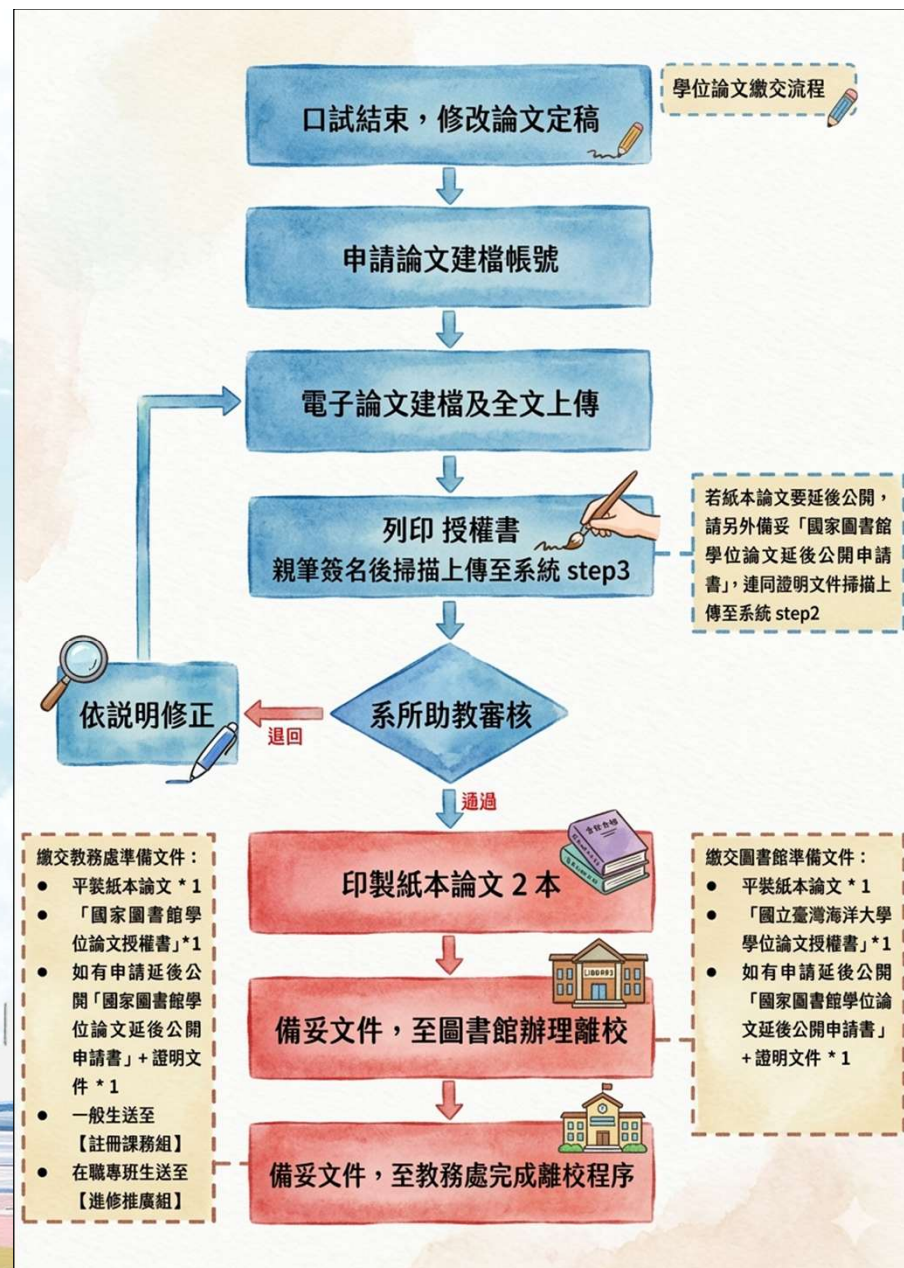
學位論文繳交流程

口試結束，修改論文定稿

申請論文建檔帳號

電子論文建檔及全文上傳

列印 授權書
親筆簽名後掃描上傳至系統 step3

若紙本論文要延後公開，請另外備妥「國家圖書館學位論文延後公開申請書」，連同證明文件掃描上傳至系統 step2

依說明修正

退回

系所助教審核

通過

繳交教務處準備文件：
- 平裝紙本論文 * 1
- 「國家圖書館學位論文授權書」*1
- 如有申請延後公開「國家圖書館學位論文延後公開申請書」+ 證明文件 * 1
- 一般生送至【註冊課務組】
- 在職專班生送至【進修推廣組】

印製紙本論文 2 本

LIBRARY

備妥文件，至圖書館辦理離校

備妥文件，至教務處完成離校程序

繳交圖書館準備文件：
- 平裝紙本論文 * 1
- 「國立臺灣海洋大學學位論文授權書」*1
- 如有申請延後公開「國家圖書館學位論文延後公開申請書」+ 證明文件 * 1